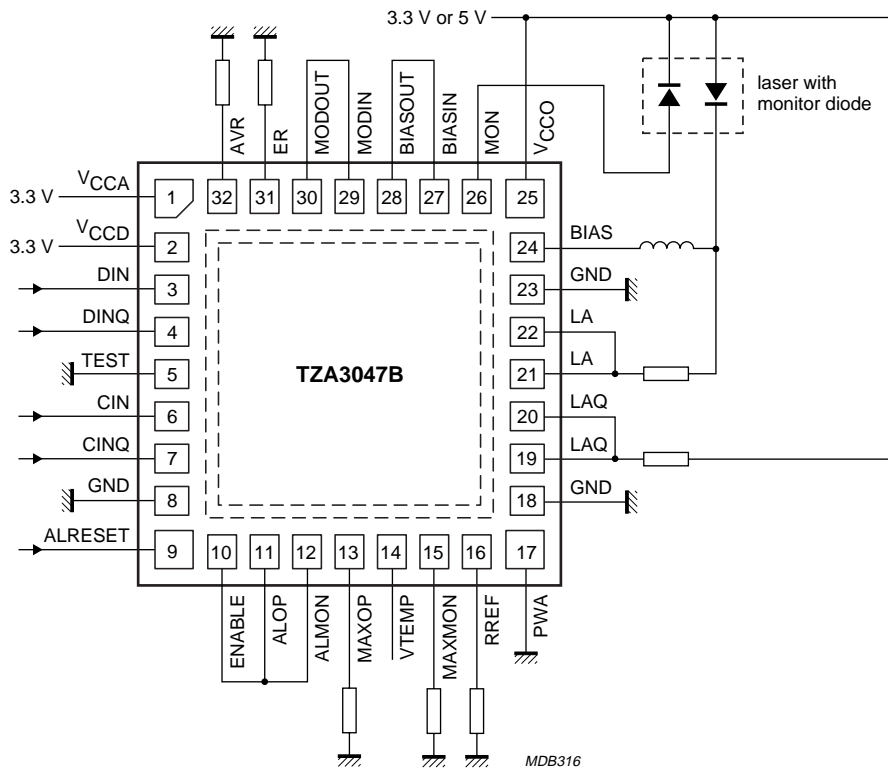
3.3 V or 5 V

laser with monitor diode

AVR ER MODOUT MODIN BIASOUT BIASIN MON $V_{CCO}$

32 31 30 29 28 27 26 25

$V_{CCA}$ 3.3 V 1
$V_{CCD}$ 3.3 V 2
DIN 3
DINQ 4
TEST 5
CIN 6
CINQ 7
GND 8
ALRESET 9

24 BIAS
23 GND
22 LA
21 LA
20 LAQ
19 LAQ
18 GND

TZA3047B

10 11 12 13 14 15 16 17

ENABLE ALOP ALMON MAXOP VTEMP MAXMON RREF PWA

MDB316